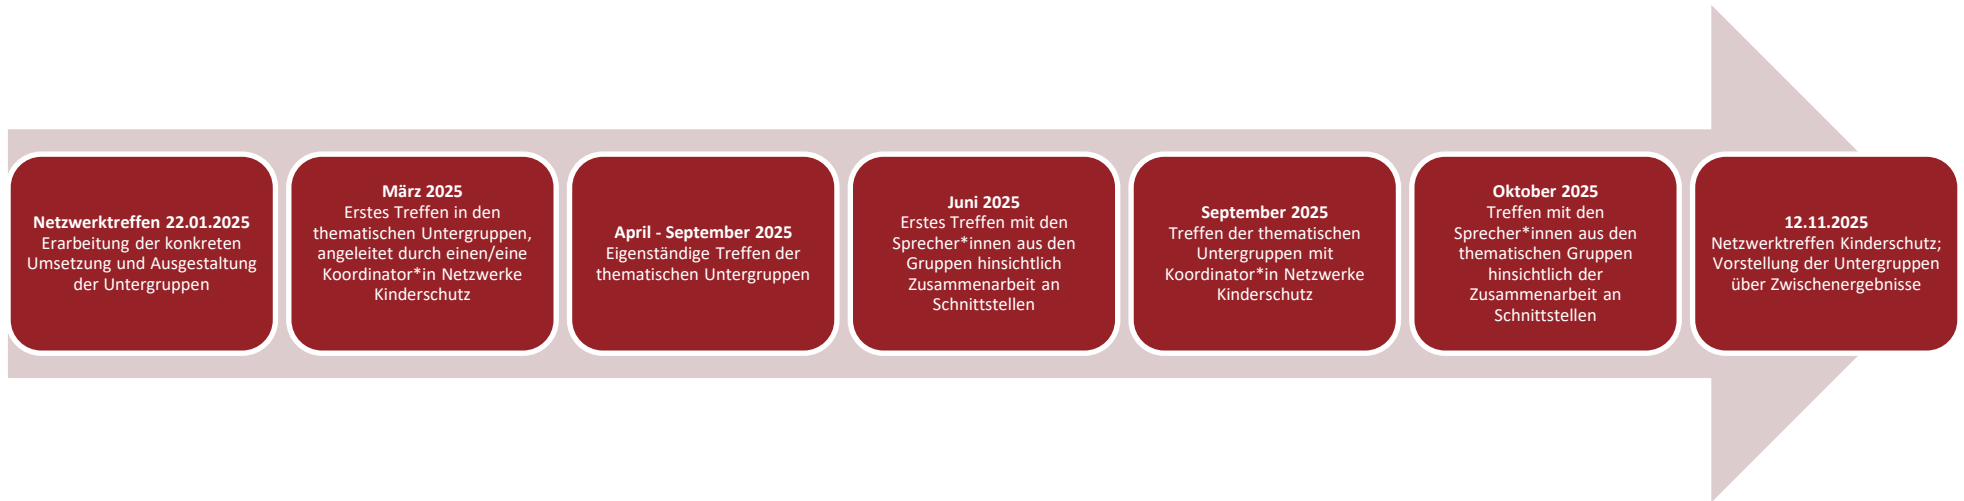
Netzwerktreffen 22.01.2025
Erarbeitung der konkreten Umsetzung und Ausgestaltung der Untergruppen

März 2025
Erstes Treffen in den thematischen Untergruppen, angeleitet durch einen/eine Koordinator*in Netzwerke Kinderschutz

April - September 2025
Eigenständige Treffen der thematischen Untergruppen

Juni 2025
Erstes Treffen mit den Sprecher*innen aus den Gruppen hinsichtlich Zusammenarbeit an Schnittstellen

September 2025
Treffen der thematischen Untergruppen mit Koordinator*in Netzwerke Kinderschutz

Oktober 2025
Treffen mit den Sprecher*innen aus den thematischen Gruppen hinsichtlich der Zusammenarbeit an Schnittstellen

12.11.2025
Netzwerktreffen Kinderschutz; Vorstellung der Untergruppen über Zwischenergebnisse